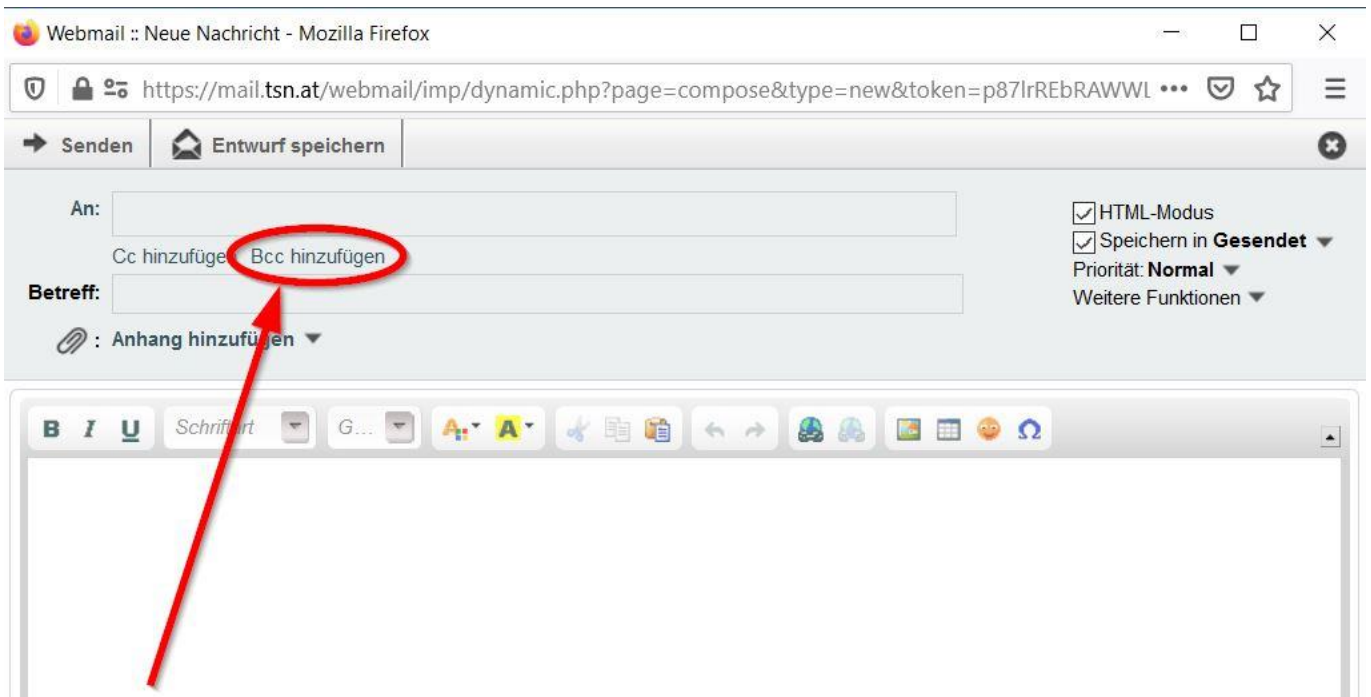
Webmail :: Neue Nachricht - Mozilla Firefox

https://mail.tsn.at/webmail/imp/dynamic.php?page=compose&type=new&token=p87lrREbRAWWL •••

Senden | Entwurf speichern

An:

Cc hinzufüge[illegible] Bcc hinzufügen

Betreff:

: Anhang hinzuf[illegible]en

HTML-Modus
Speichern in **Gesendet**
Priorität: **Normal**
Weitere Funktionen

B I U Schrif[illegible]rt G...